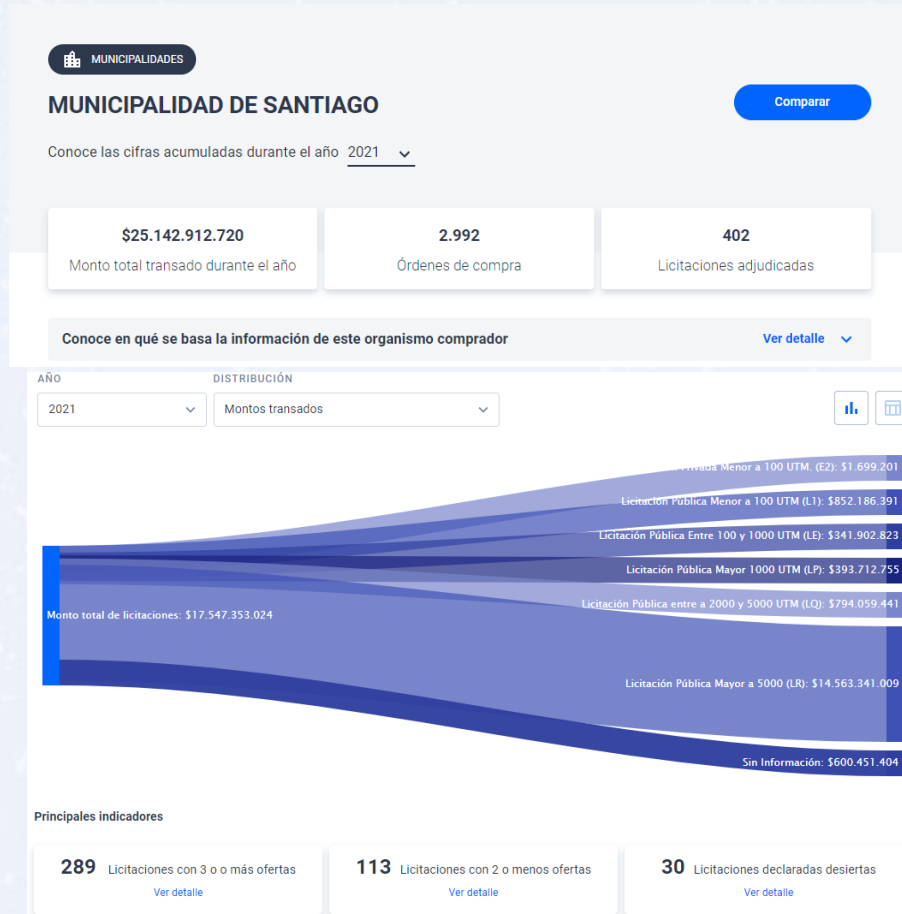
MUNICIPALIDADES

MUNICIPALIDAD DE SANTIAGO

Comparar

Conoce las cifras acumuladas durante el año 2021

$25.142.912.720
Monto total transado durante el año

2.992
Órdenes de compra

402
Licitaciones adjudicadas

Conoce en qué se basa la información de este organismo comprador

Ver detalle

AÑO
2021

DISTRIBUCIÓN
Montos transados

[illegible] Privada Menor a 100 UTM. (E2): $1.699.201

Licitación Pública Menor a 100 UTM (L1): $852.186.391

Licitación Pública Entre 100 y 1000 UTM (LE): $341.902.823

Licitación Pública Mayor 1000 UTM (LP): $393.712.755

Licitación Pública entre a 2000 y 5000 UTM (LQ): $794.059.441

Monto total de licitaciones: $17.547.353.024

Licitación Pública Mayor a 5000 (LR): $14.563.341.009

Sin Información: $600.451.404

Principales indicadores

289 Licitaciones con 3 o o más ofertas
Ver detalle

113 Licitaciones con 2 o menos ofertas
Ver detalle

30 Licitaciones declaradas desiertas
Ver detalle